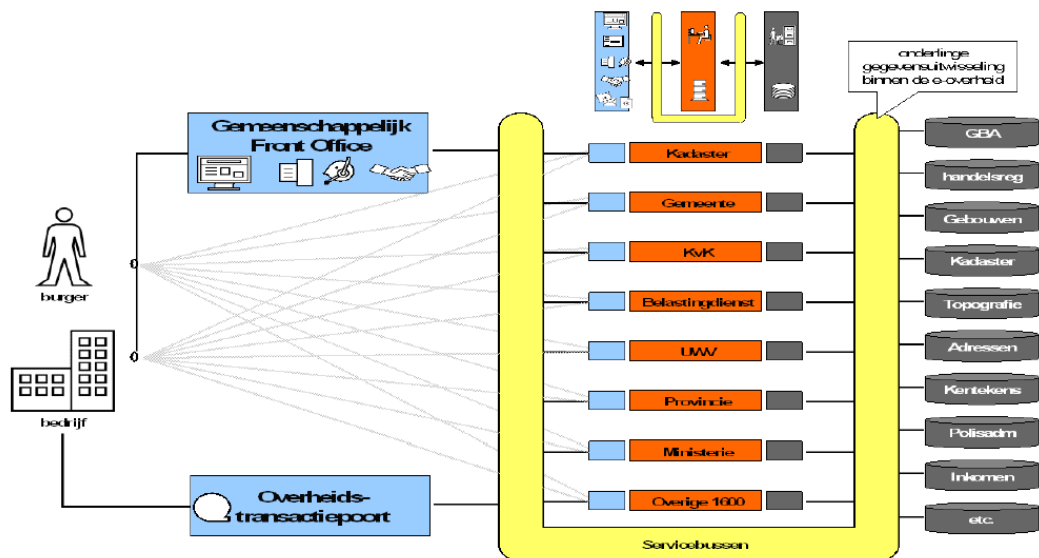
onderlinge gegevensuitwisseling binnen de e-overheid

Gemeenschappelijk Front Office

burger

bedrijf

Overheids-transactiepoort

Kadaster

Gemeente

KvK

Belastingdienst

UWV

Provincie

Ministerie

Overige 1600

Servicebussen

GBA

handelsreg

Gebouwen

Kadaster

Topografie

Adressen

Kentekens

Polisadm

Inkomen

etc.